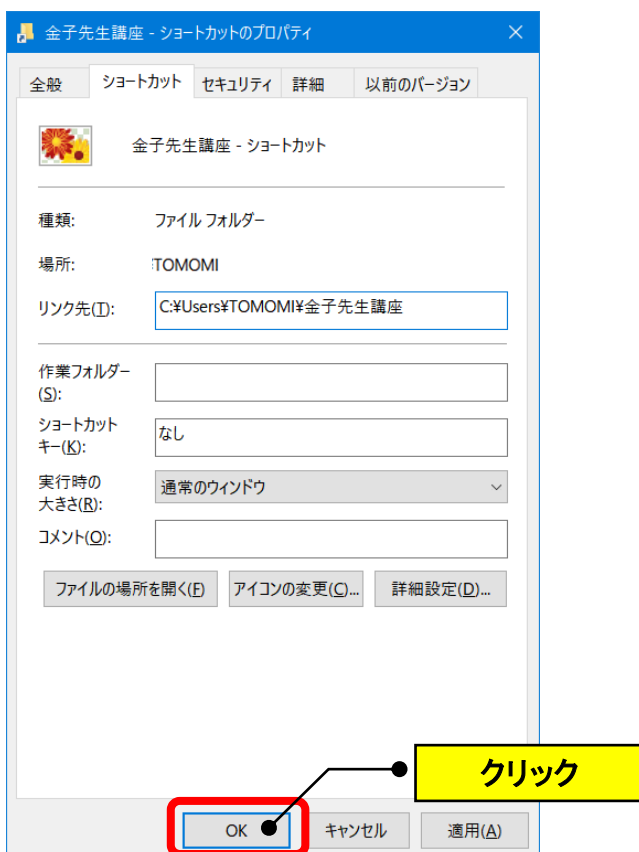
金子先生講座 - ショートカットのプロパティ

全般 ショートカット セキュリティ 詳細 以前のバージョン

金子先生講座 - ショートカット

種類: ファイル フォルダー

場所: TOMOMI

リンク先(T): C:¥Users¥TOMOMI¥金子先生講座

作業フォルダー(S):

ショートカットキー(K): なし

実行時の大きさ(R): 通常のウィンドウ

コメント(O):

ファイルの場所を開く(F) アイコンの変更(C)... 詳細設定(D)...

クリック

OK キャンセル 適用(A)